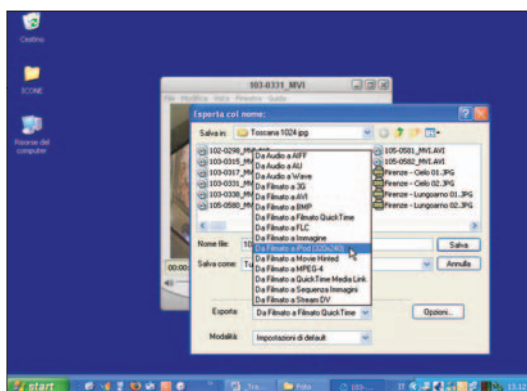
Cestino

ICONE

Risorse del computer

103-0331_MVI

File Modifica Vista Finestra Guida

Esporta col nome:

Salva in: Toscana 1024 jpg

102-0298_MV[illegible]
103-0315_MV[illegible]
103-0317_MV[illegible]
103-0331_MV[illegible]
103-0338_MV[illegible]
105-0580_MV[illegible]

105-0581_MVI.AVI
105-0582_MVI.AVI
Firenze - Cielo 01.JPG
Firenze - Cielo 02.JPG
Firenze - Lungoarno 01.JPG
Firenze - Lungoarno 02.JPG

Da Audio a AIFF
Da Audio a AU
Da Audio a Wave
Da Filmato a 3G
Da Filmato a AVI
Da Filmato a BMP
Da Filmato a Filmato QuickTime
Da Filmato a FLC
Da Filmato a Immagine
Da Filmato a iPod (320x240)
Da Filmato a Movie Hinted
Da Filmato a MPEG-4
Da Filmato a QuickTime Media Link
Da Filmato a Sequenza Immagini
Da Filmato a Stream DV

Nome file: 10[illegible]
Salva come: Tu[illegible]

Salva
Annulla

00:00

Esporta: Da Filmato a Filmato QuickTime
Opzioni...

Modalità: Impostazioni di default

start